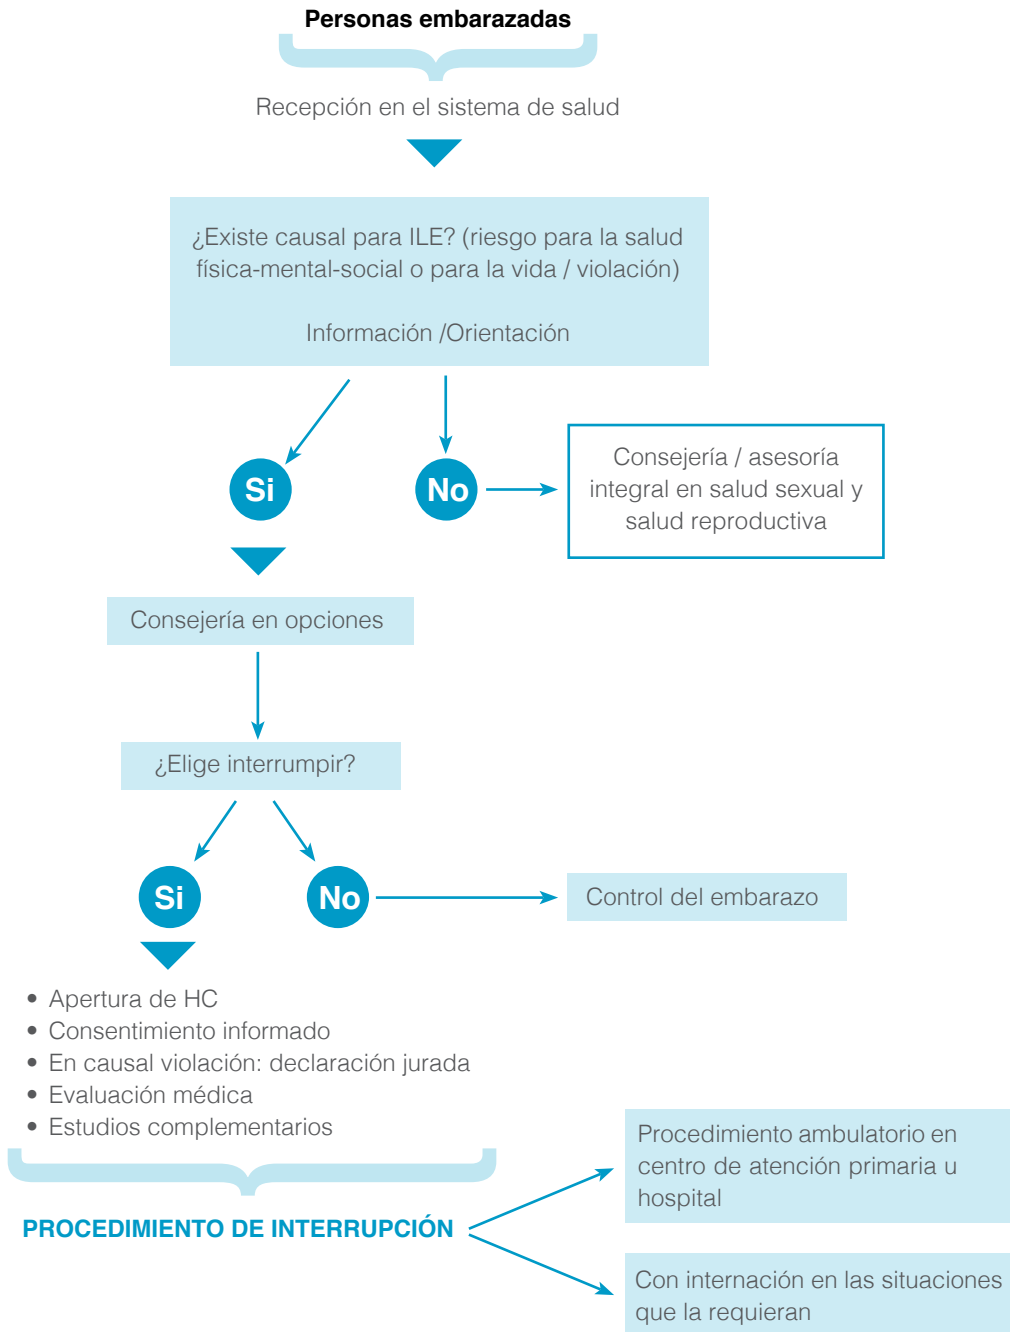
Personas embarazadas

Recepción en el sistema de salud

¿Existe causal para ILE? (riesgo para la salud física-mental-social o para la vida / violación)

Información /Orientación

Si

No

Consejería / asesoría integral en salud sexual y salud reproductiva

Consejería en opciones

¿Elige interrumpir?

Si

No

Control del embarazo

• Apertura de HC
• Consentimiento informado
• En causal violación: declaración jurada
• Evaluación médica
• Estudios complementarios

PROCEDIMIENTO DE INTERRUPCIÓN

Procedimiento ambulatorio en centro de atención primaria u hospital

Con internación en las situaciones que la requieran